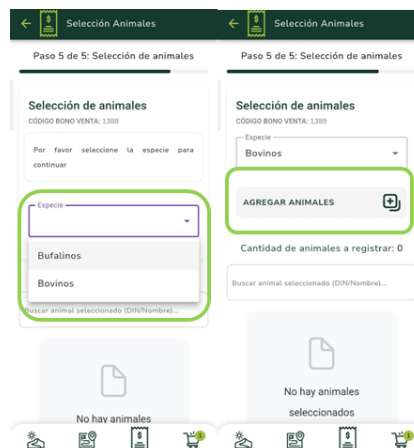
Selección Animales

Paso 5 de 5: Selección de animales

Selección de animales

CÓDIGO BONO VENTA: 1388

Por favor seleccione la especie para continuar

Especie

Bufalinos

Bovinos

Buscar animal seleccionado (DIN/Nombre)...

No hay animales

Selección Animales

Paso 5 de 5: Selección de animales

Selección de animales

CÓDIGO BONO VENTA: 1389

Especie

Bovinos

AGREGAR ANIMALES

Cantidad de animales a registrar: 0

Buscar animal seleccionado (DIN/Nombre)...

No hay animales seleccionados